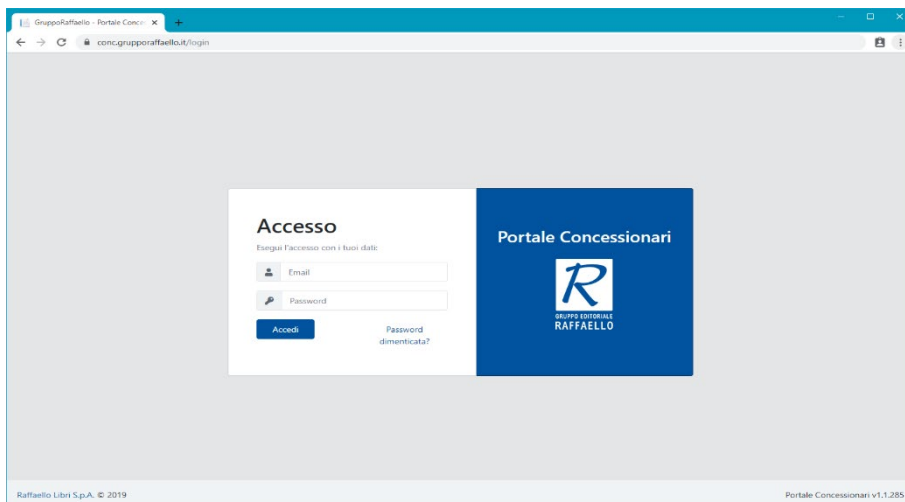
GruppoRaffaello - Portale Conce ×

conc.grupporaffaello.it/login

Accesso

Esegui l'accesso con i tuoi dati:

Email

Password

Accedi

Password dimenticata?

Portale Concessionari

R

GRUPPO EDITORIALE
RAFFAELLO

Raffaello Libri S.p.A. © 2019

Portale Concessionari v1.1.285